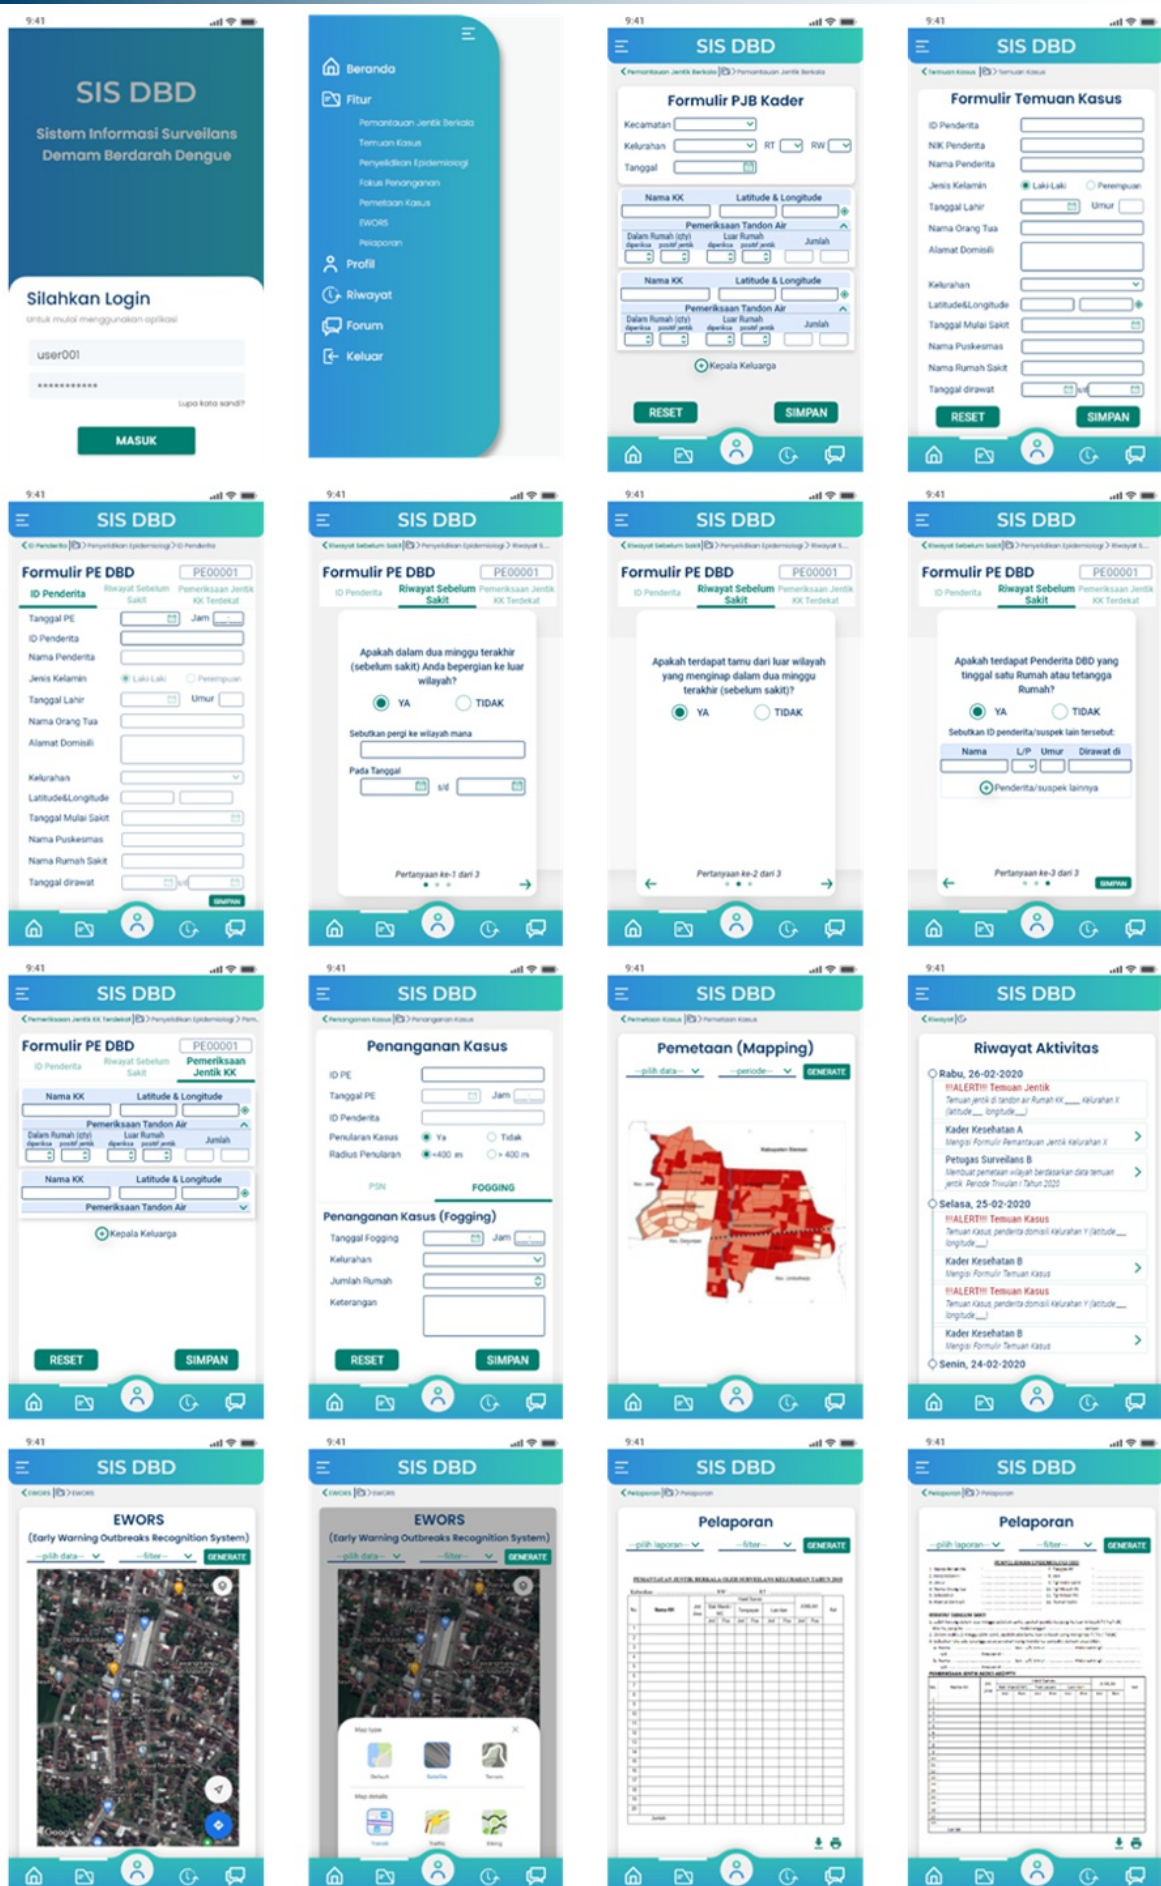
9:41

SIS DBD

Sistem Informasi Surveilans Demam Berdarah Dengue

Silahkan Login
Untuk mulai menggunakan aplikasi

user001
••••••••••••
Lupa kata sandi?

MASUK

Beranda
Fitur
Pemantauan Jentik Berkala
Temuan Kasus
Penyelidikan Epidemiologi
Fokus Penanganan
Pemetaan Kasus
EWORS
Pelaporan
Profil
Riwayat
Forum
Keluar

9:41
SIS DBD
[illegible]
Formulir PJB Kader
Kecamatan
Kelurahan RT RW
Tanggal
Nama KK Latitude & Longitude
Pemeriksaan Tandon Air
Dalam Rumah (qty) Luar Rumah Jumlah
Nama KK Latitude & Longitude
Pemeriksaan Tandon Air
Dalam Rumah (qty) Luar Rumah Jumlah
Kepala Keluarga
RESET SIMPAN

9:41
SIS DBD
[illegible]
Formulir Temuan Kasus
ID Penderita
NIK Penderita
Nama Penderita
Jenis Kelamin Laki-Laki Perempuan
Tanggal Lahir Umur
Nama Orang Tua
Alamat Domisili
Kelurahan
Latitude&Longitude
Tanggal Mulai Sakit
Nama Puskesmas
Nama Rumah Sakit
Tanggal dirawat s/d
RESET SIMPAN

9:41
SIS DBD
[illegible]
Formulir PE DBD PE00001
ID Penderita Riwayat Sebelum Sakit Pemeriksaan Jentik KK Terdekat
Tanggal PE Jam
ID Penderita
Nama Penderita
Jenis Kelamin Laki-Laki Perempuan
Tanggal Lahir Umur
Nama Orang Tua
Alamat Domisili
Kelurahan
Latitude&Longitude
Tanggal Mulai Sakit
Nama Puskesmas
Nama Rumah Sakit
Tanggal dirawat s/d
SIMPAN

9:41
SIS DBD
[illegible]
Formulir PE DBD PE00001
ID Penderita Riwayat Sebelum Sakit Pemeriksaan Jentik KK Terdekat
Apakah dalam dua minggu terakhir (sebelum sakit) Anda bepergian ke luar wilayah?
YA TIDAK
Sebutkan pergi ke wilayah mana
Pada Tanggal s/d
Pertanyaan ke-1 dari 3

9:41
SIS DBD
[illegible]
Formulir PE DBD PE00001
ID Penderita Riwayat Sebelum Sakit Pemeriksaan Jentik KK Terdekat
Apakah terdapat tamu dari luar wilayah yang menginap dalam dua minggu terakhir (sebelum sakit)?
YA TIDAK
Pertanyaan ke-2 dari 3

9:41
SIS DBD
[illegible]
Formulir PE DBD PE00001
ID Penderita Riwayat Sebelum Sakit Pemeriksaan Jentik KK Terdekat
Apakah terdapat Penderita DBD yang tinggal satu Rumah atau tetangga Rumah?
YA TIDAK
Sebutkan ID penderita/suspek lain tersebut
Nama L/P Umur Dirawat di
Penderita/suspek lainnya
Pertanyaan ke-3 dari 3
SIMPAN

9:41
SIS DBD
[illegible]
Formulir PE DBD PE00001
ID Penderita Riwayat Sebelum Sakit Pemeriksaan Jentik KK
Nama KK Latitude & Longitude
Pemeriksaan Tandon Air
Dalam Rumah (qty) Luar Rumah Jumlah
Nama KK Latitude & Longitude
Pemeriksaan Tandon Air
Kepala Keluarga
RESET SIMPAN

9:41
SIS DBD
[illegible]
Penanganan Kasus
ID PE
Tanggal PE Jam
ID Penderita
Penularan Kasus Ya Tidak
Radius Penularan <400 m > 400 m
PSN FOGGING
Penanganan Kasus (Fogging)
Tanggal Fogging Jam
Kelurahan
Jumlah Rumah
Keterangan
RESET SIMPAN

9:41
SIS DBD
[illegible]
Pemetaan (Mapping)
--pilih data-- --periode-- GENERATE

9:41
SIS DBD
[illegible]
Riwayat Aktivitas
Rabu, 26-02-2020
!!ALERT!! Temuan Jentik
Temuan jentik di tandon air Rumah KK___ Kelurahan X (latitude___ longitude___)
Kader Kesehatan A
Mengisi Formulir Pemantauan Jentik Kelurahan X
Petugas Surveilans B
Membuat pemetaan wilayah berdasarkan data temuan jentik Periode Triwulan I Tahun 2020
Selasa, 25-02-2020
!!ALERT!! Temuan Kasus
Temuan kasus penderita domisili Kelurahan Y (latitude___ longitude___)
Kader Kesehatan B
Mengisi Formulir Temuan Kasus
!!ALERT!! Temuan Kasus
Temuan kasus penderita domisili Kelurahan Y (latitude___ longitude___)
Kader Kesehatan B
Mengisi Formulir Temuan Kasus
Senin, 24-02-2020

9:41
SIS DBD
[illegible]
EWORS
(Early Warning Outbreaks Recognition System)
--pilih data-- --filter-- GENERATE

9:41
SIS DBD
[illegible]
EWORS
(Early Warning Outbreaks Recognition System)
--pilih data-- --filter-- GENERATE
Map type
Default Satellite Terrain
Map details
Transit Traffic Biking

9:41
SIS DBD
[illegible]
Pelaporan
--pilih laporan-- --filter-- GENERATE
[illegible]

9:41
SIS DBD
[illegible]
Pelaporan
--pilih laporan-- --filter-- GENERATE
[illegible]